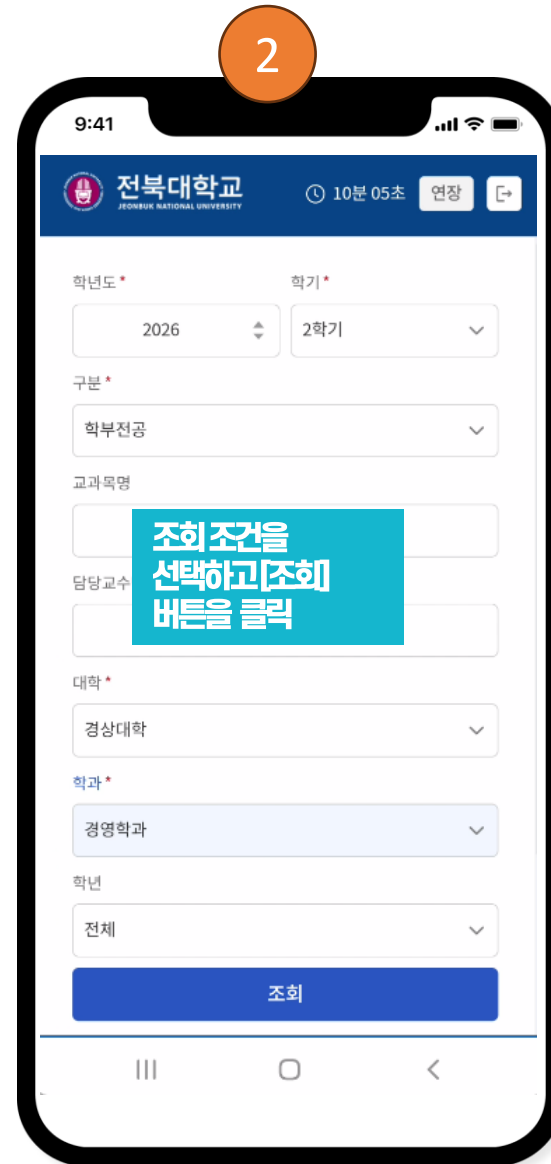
2

9:41

전북대학교
JEONBUK NATIONAL UNIVERSITY

10분 05초 연장

학년도 *
2026

학기 *
2학기

구분 *
학부전공

교과목명

조회 조건을
선택하고[조회]
버튼을 클릭

담당교수

대학 *
경상대학

학과 *
경영학과

학년
전체

조회